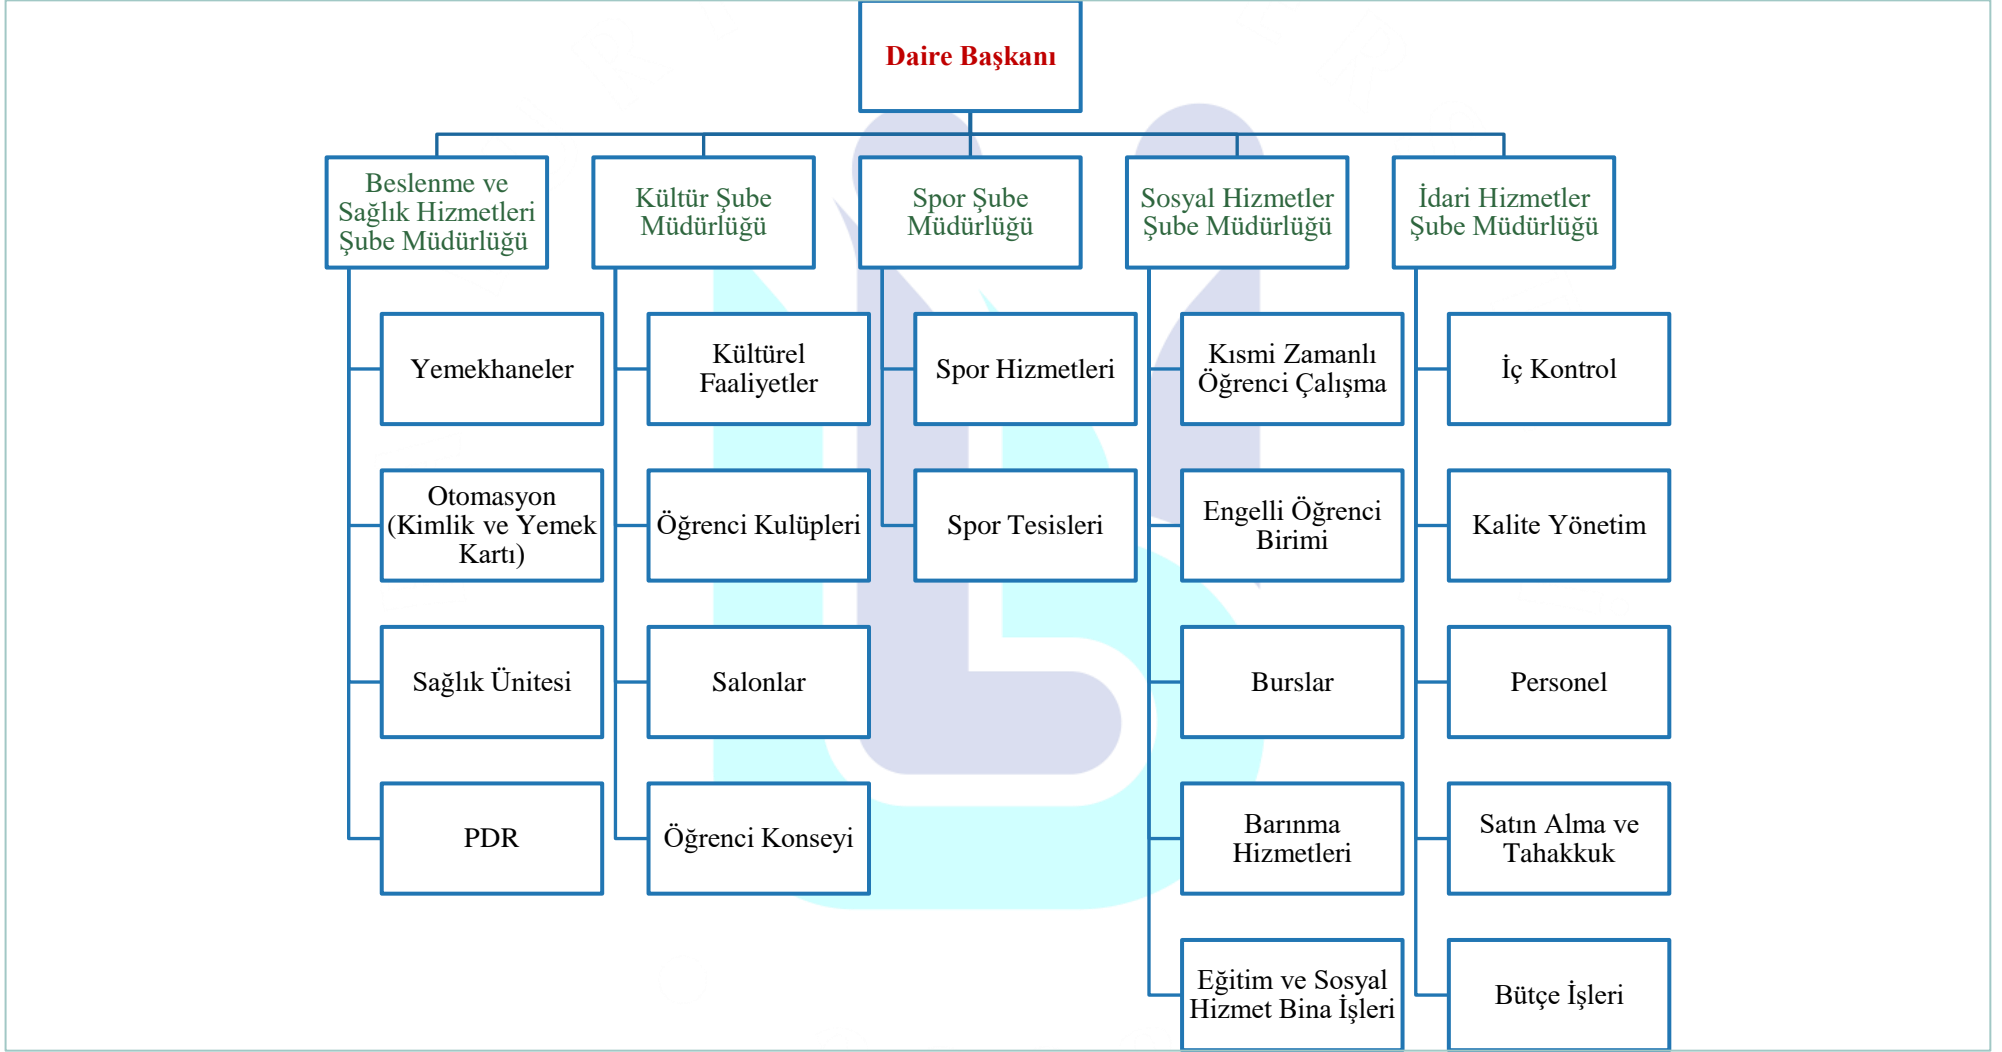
Daire Başkanı

Beslenme ve Sağlık Hizmetleri Şube Müdürlüğü

Yemekhaneler

Otomasyon (Kimlik ve Yemek Kartı)

Sağlık Ünitesi

PDR

Kültür Şube Müdürlüğü

Kültürel Faaliyetler

Öğrenci Kulüpleri

Salonlar

Öğrenci Konseyi

Spor Şube Müdürlüğü

Spor Hizmetleri

Spor Tesisleri

Sosyal Hizmetler Şube Müdürlüğü

Kısmi Zamanlı Öğrenci Çalışma

Engelli Öğrenci Birimi

Burslar

Barınma Hizmetleri

Eğitim ve Sosyal Hizmet Bina İşleri

İdari Hizmetler Şube Müdürlüğü

İç Kontrol

Kalite Yönetim

Personel

Satın Alma ve Tahakkuk

Bütçe İşleri